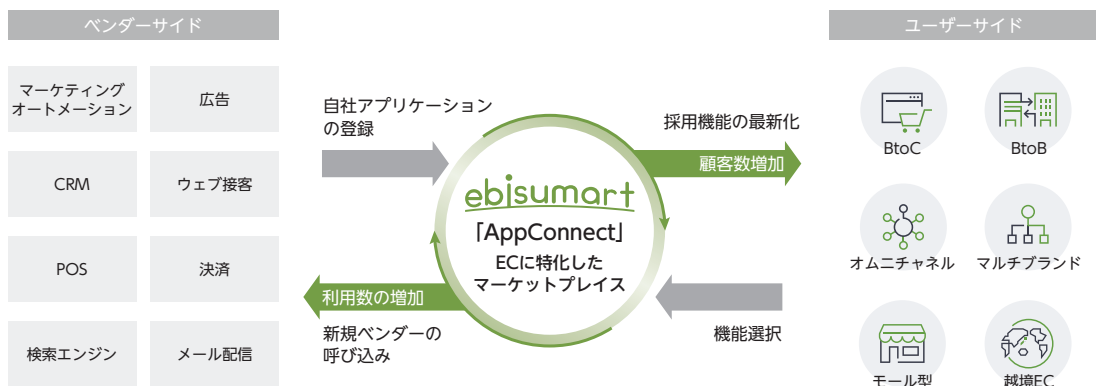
ベンダーサイド

マーケティングオートメーション

広告

CRM

ウェブ接客

POS

決済

検索エンジン

メール配信

自社アプリケーションの登録

利用数の増加

新規ベンダーの呼び込み

ebisumart

「AppConnect」

ECに特化したマーケットプレイス

採用機能の最新化

顧客数増加

機能選択

ユーザーサイド

BtoC

BtoB

オムニチャネル

マルチブランド

モール型

越境EC